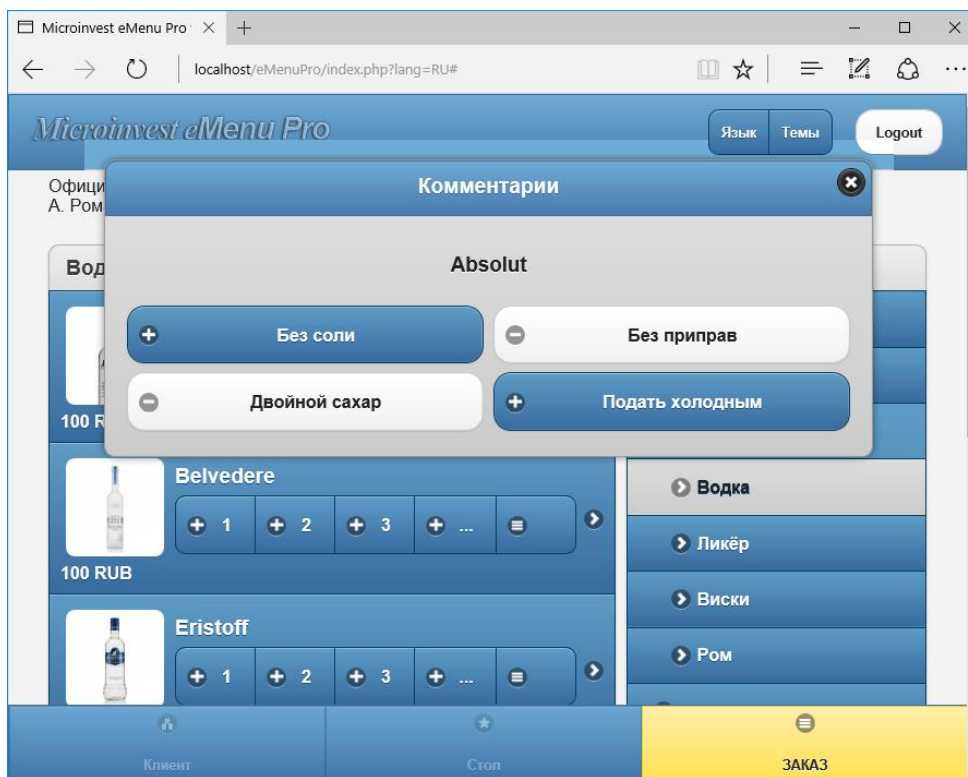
Microinvest eMenu Pro ×

localhost/eMenuPro/index.php?lang=RU#

Microinvest eMenu Pro

Язык Темы

Logout

Офици
А. Ром

Вод

100 R

Комментарии

Absolut

Без соли

Без приправ

Двойной сахар

Подать холодным

Belvedere

1 2 3 ...

100 RUB

Eristoff

1 2 3 ...

Водка

Ликёр

Виски

Ром

Клиент

Стоп

ЗАКАЗ